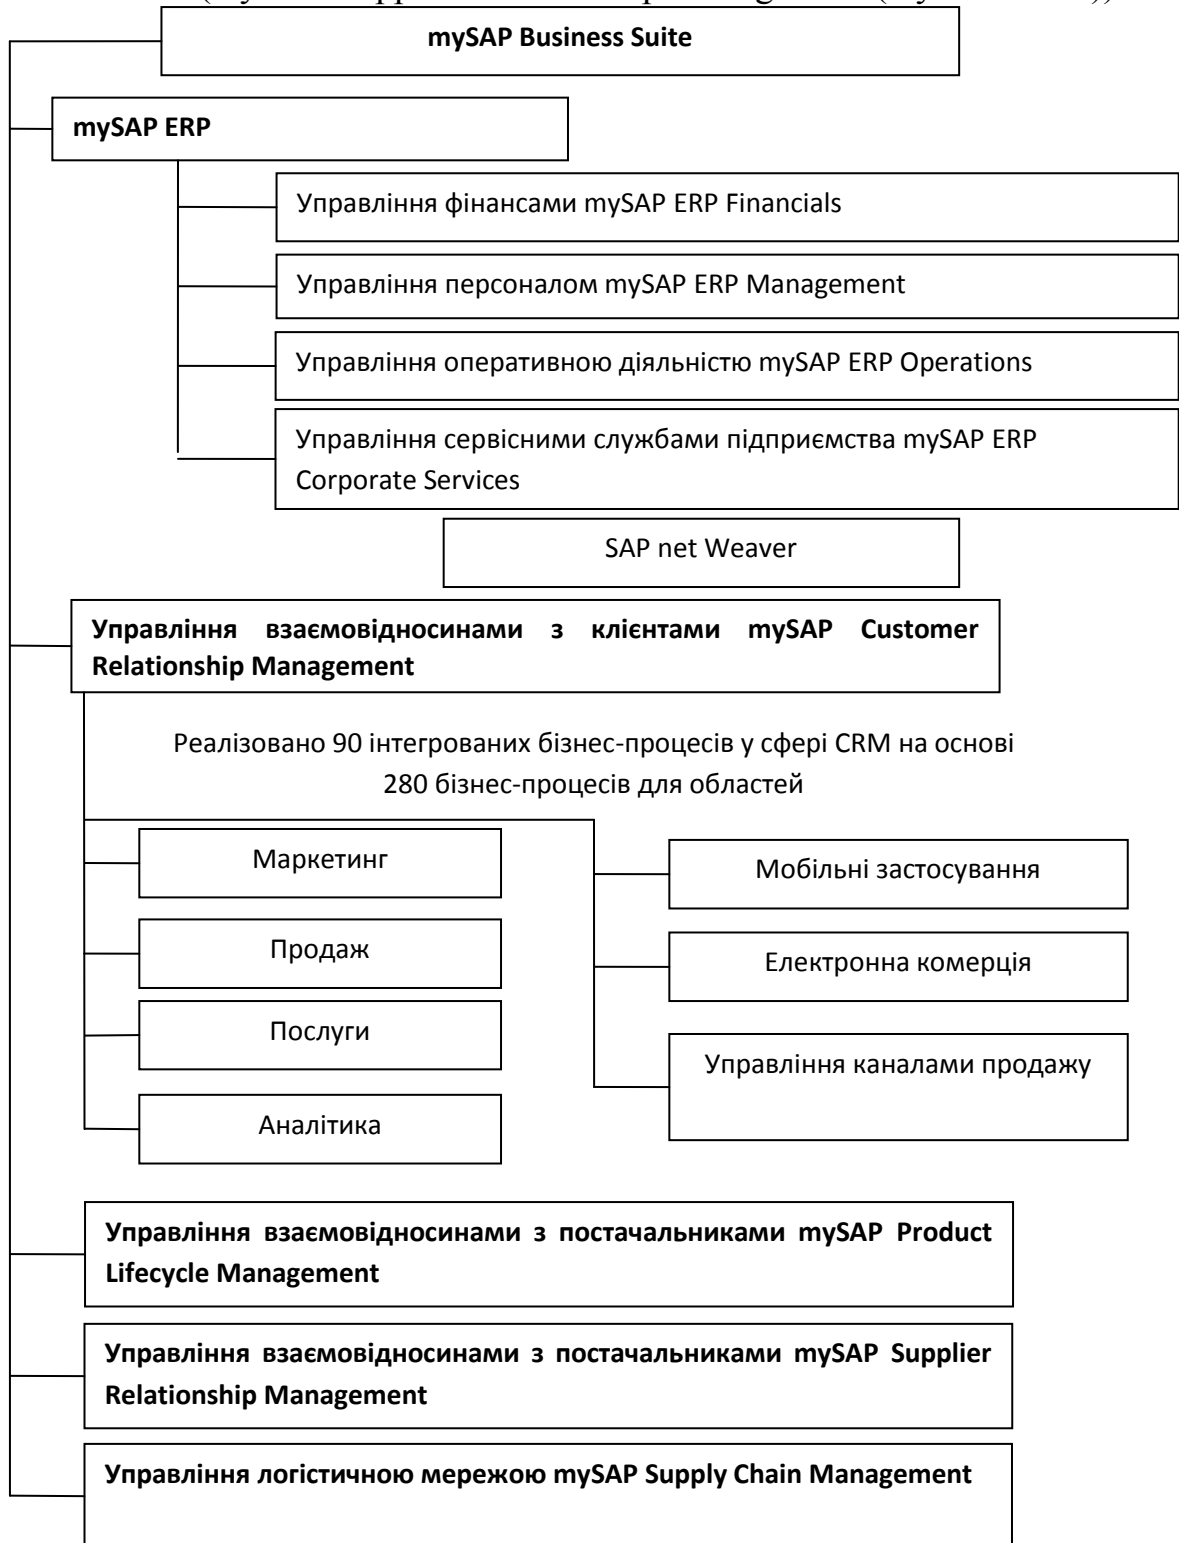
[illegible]

mySAP Business Suite

mySAP ERP

Управління фінансами mySAP ERP Financials

Управління персоналом mySAP ERP Management

Управління оперативною діяльністю mySAP ERP Operations

Управління сервісними службами підприємства mySAP ERP Corporate Services

SAP net Weaver

Управління взаємовідносинами з клієнтами mySAP Customer Relationship Management

Реалізовано 90 інтегрованих бізнес-процесів у сфері CRM на основі 280 бізнес-процесів для областей

Маркетинг

Продаж

Послуги

Аналітика

Мобільні застосування

Електронна комерція

Управління каналами продажу

Управління взаємовідносинами з постачальниками mySAP Product Lifecycle Management

Управління взаємовідносинами з постачальниками mySAP Supplier Relationship Management

Управління логістичною мережою mySAP Supply Chain Management